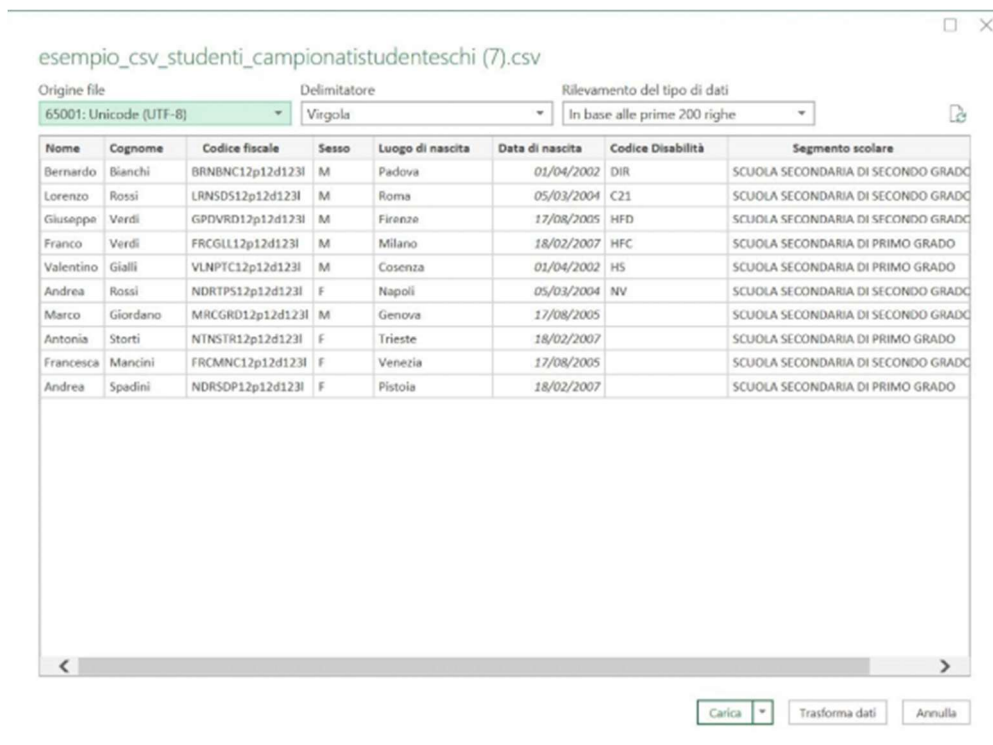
esempio_csv_studenti_campionatistudenteschi (7).csv

Origine file
65001: Unicode (UTF-8)

Delimitatore
Virgola

Rilevamento del tipo di dati
In base alle prime 200 righe

| Nome | Cognome | Codice fiscale | Sesso | Luogo di nascita | Data di nascita | Codice Disabilità | Segmento scolare |
|---|---|---|---|---|---|---|---|
| Bernardo | Bianchi | BRNBNC12p12d123l | M | Padova | 01/04/2002 | DIR | SCUOLA SECONDARIA DI SECONDO GRADO |
| Lorenzo | Rossi | LRNSDS12p12d123l | M | Roma | 05/03/2004 | C21 | SCUOLA SECONDARIA DI SECONDO GRADO |
| Giuseppe | Verdi | GPDVRD12p12d123l | M | Firenze | 17/08/2005 | HFD | SCUOLA SECONDARIA DI SECONDO GRADO |
| Franco | Verdi | FRCGLL12p12d123l | M | Milano | 18/02/2007 | HFC | SCUOLA SECONDARIA DI PRIMO GRADO |
| Valentino | Gialli | VLNPTC12p12d123l | M | Cosenza | 01/04/2002 | HS | SCUOLA SECONDARIA DI PRIMO GRADO |
| Andrea | Rossi | NDRTPS12p12d123l | F | Napoli | 05/03/2004 | NV | SCUOLA SECONDARIA DI SECONDO GRADO |
| Marco | Giordano | MRCGRD12p12d123l | M | Genova | 17/08/2005 | | SCUOLA SECONDARIA DI SECONDO GRADO |
| Antonia | Storti | NTNSTR12p12d123l | F | Trieste | 18/02/2007 | | SCUOLA SECONDARIA DI PRIMO GRADO |
| Francesca | Mancini | FRCMNC12p12d123l | F | Venezia | 17/08/2005 | | SCUOLA SECONDARIA DI SECONDO GRADO |
| Andrea | Spadini | NDRSDP12p12d123l | F | Pistoia | 18/02/2007 | | SCUOLA SECONDARIA DI PRIMO GRADO |

Carica | Trasforma dati | Annulla